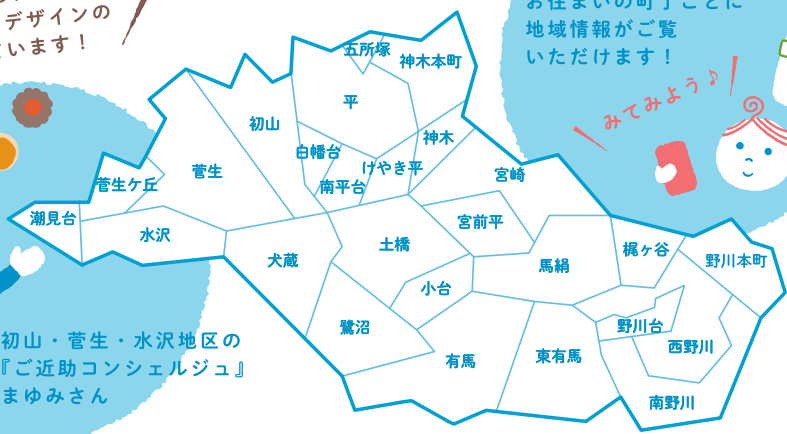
デザインの
います！

お住まいの町［ごとに
地域情報がご覧
いただけます！

みてみよう♪

五所塚
神木本町
平
初山
神木
白幡台
けやき平
南平台
宮崎
菅生
菅生ケ丘
宮前平
潮見台
水沢
土橋
犬蔵
馬絹
梶ケ谷
野川本町
小台
鷺沼
野川台
西野川
有馬
東有馬
南野川

初山・菅生・水沢地区の
『ご近助コンシェルジュ』
まゆみさん